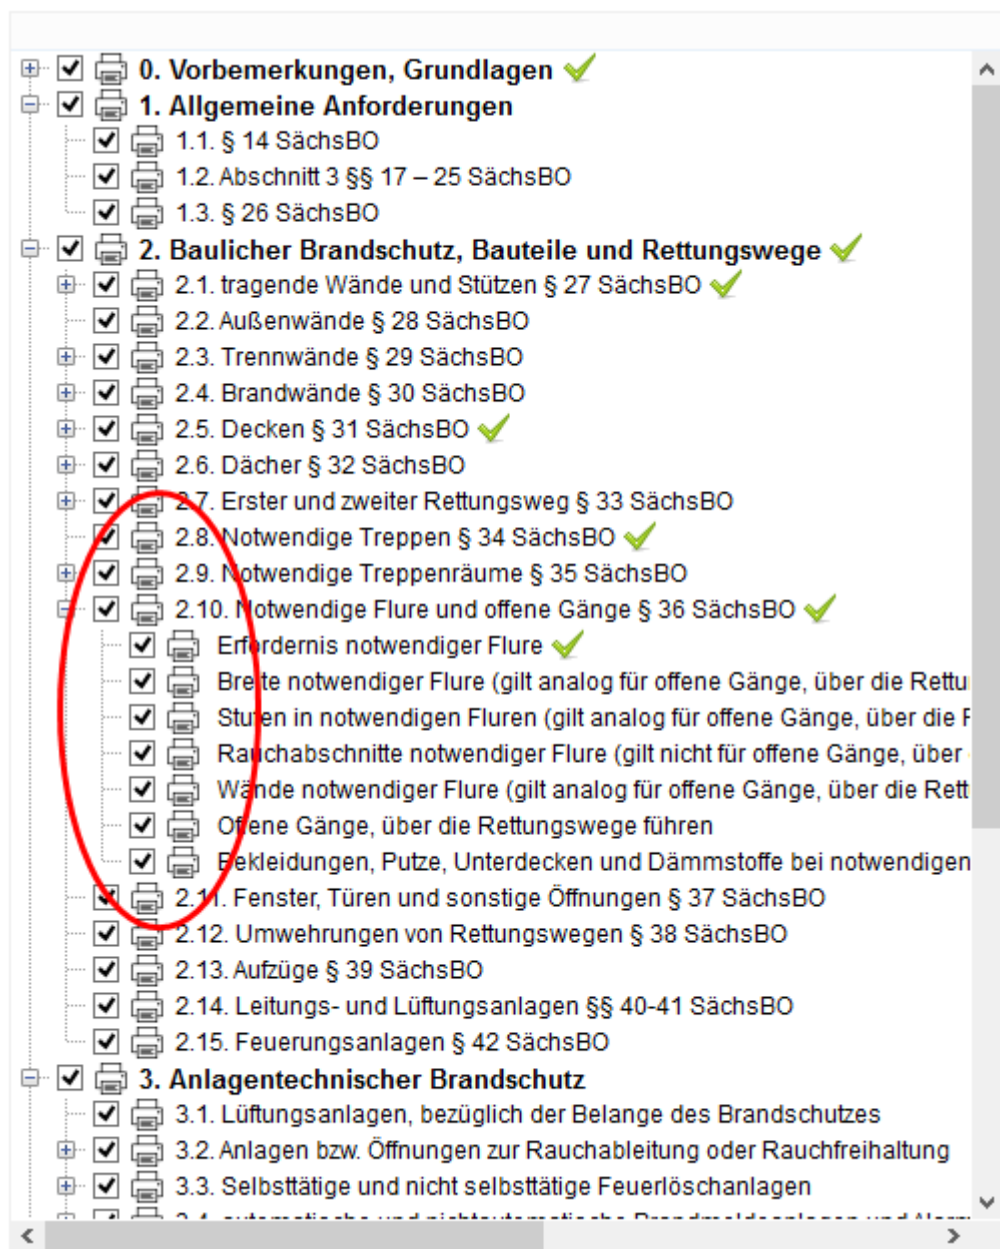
0. Vorbemerkungen, Grundlagen
1. Allgemeine Anforderungen
1.1. § 14 SächsBO
1.2. Abschnitt 3 §§ 17 – 25 SächsBO
1.3. § 26 SächsBO
2. Baulicher Brandschutz, Bauteile und Rettungswege
2.1. tragende Wände und Stützen § 27 SächsBO
2.2. Außenwände § 28 SächsBO
2.3. Trennwände § 29 SächsBO
2.4. Brandwände § 30 SächsBO
2.5. Decken § 31 SächsBO
2.6. Dächer § 32 SächsBO
2.7. Erster und zweiter Rettungsweg § 33 SächsBO
2.8. Notwendige Treppen § 34 SächsBO
2.9. Notwendige Treppenräume § 35 SächsBO
2.10. Notwendige Flure und offene Gänge § 36 SächsBO
Erfordernis notwendiger Flure
Breite notwendiger Flure (gilt analog für offene Gänge, über die Rettu
Stufen in notwendigen Fluren (gilt analog für offene Gänge, über die R
Rauchabschnitte notwendiger Flure (gilt nicht für offene Gänge, über
Wände notwendiger Flure (gilt analog für offene Gänge, über die Rett
Offene Gänge, über die Rettungswege führen
Bekleidungen, Putze, Unterdecken und Dämmstoffe bei notwendigen
2.11. Fenster, Türen und sonstige Öffnungen § 37 SächsBO
2.12. Umwehrungen von Rettungswegen § 38 SächsBO
2.13. Aufzüge § 39 SächsBO
2.14. Leitungs- und Lüftungsanlagen §§ 40-41 SächsBO
2.15. Feuerungsanlagen § 42 SächsBO
3. Anlagentechnischer Brandschutz
3.1. Lüftungsanlagen, bezüglich der Belange des Brandschutzes
3.2. Anlagen bzw. Öffnungen zur Rauchableitung oder Rauchfreihaltung
3.3. Selbsttätige und nicht selbsttätige Feuerlöschanlagen
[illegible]